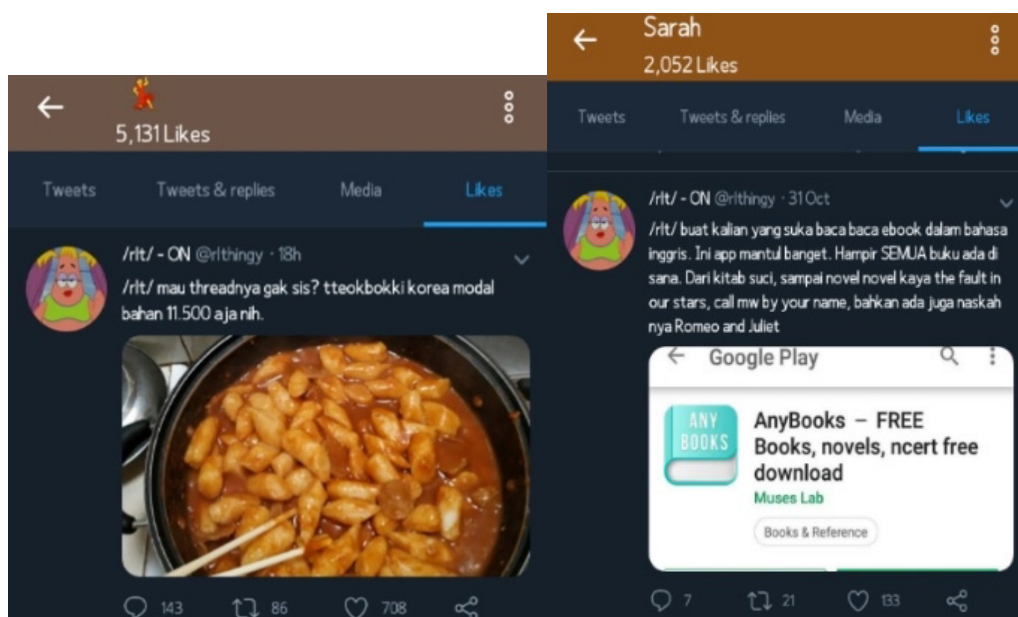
5,131 Likes

Tweets | Tweets & replies | Media | Likes

/rlt/ - ON @rlthingy · 18h

/rlt/ mau threadnya gak sis? tteokbokki korea modal bahan 11.500 aja nih.

143 86 708

Sarah
2,052 Likes

Tweets | Tweets & replies | Media | Likes

/rlt/ - ON @rlthingy · 31 Oct

/rlt/ buat kalian yang suka baca baca ebook dalam bahasa inggris. Ini app mantul banget. Hampir SEMUA buku ada di sana. Dari kitab suci, sampai novel novel kaya the fault in our stars, call mw by your name, bahkan ada juga naskah nya Romeo and Juliet

Google Play

ANY BOOKS

AnyBooks – FREE Books, novels, ncert free download

Muses Lab

Books & Reference

7 21 133